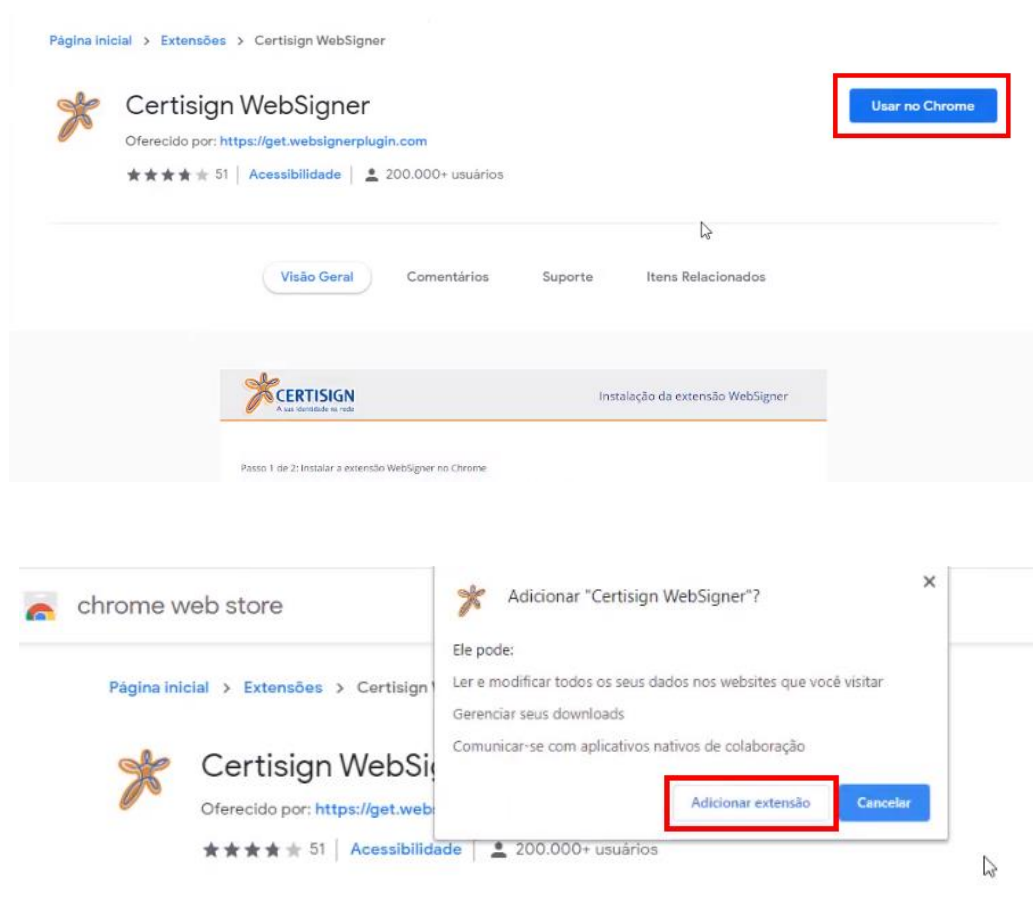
Página inicial > Extensões > Certisign WebSigner

Certisign WebSigner

Oferecido por: https://get.websignerplugin.com

51 | Acessibilidade | 200.000+ usuários

Usar no Chrome

Visão Geral Comentários Suporte Itens Relacionados

CERTISIGN
A sua identidade na rede

Instalação da extensão WebSigner

Passo 1 de 2: Instalar a extensão WebSigner no Chrome

chrome web store

Página inicial > Extensões > Certisign W

Certisign WebSig

Oferecido por: https://get.webs

51 | Acessibilidade | 200.000+ usuários

Adicionar "Certisign WebSigner"?

Ele pode:

Ler e modificar todos os seus dados nos websites que você visitar

Gerenciar seus downloads

Comunicar-se com aplicativos nativos de colaboração

Adicionar extensão Cancelar